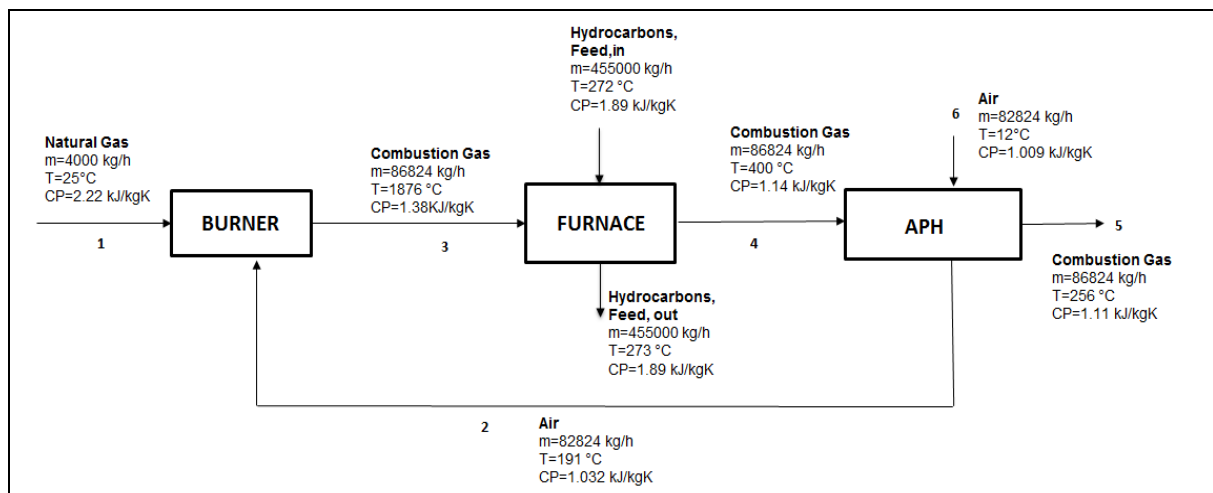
Hydrocarbons, Feed,in
m=455000 kg/h
T=272 °C
CP=1.89 kJ/kgK

Natural Gas
m=4000 kg/h
T=25°C
CP=2.22 kJ/kgK

1

BURNER

Combustion Gas
m=86824 kg/h
T=1876 °C
CP=1.38KJ/kgK

3

FURNACE

Combustion Gas
m=86824 kg/h
T=400 °C
CP=1.14 kJ/kgK

4

6

Air
m=82824 kg/h
T=12°C
CP=1.009 kJ/kgK

APH

5

Combustion Gas
m=86824 kg/h
T=256 °C
CP=1.11 kJ/kgK

Hydrocarbons, Feed, out
m=455000 kg/h
T=273 °C
CP=1.89 kJ/kgK

2

Air
m=82824 kg/h
T=191 °C
CP=1.032 kJ/kgK